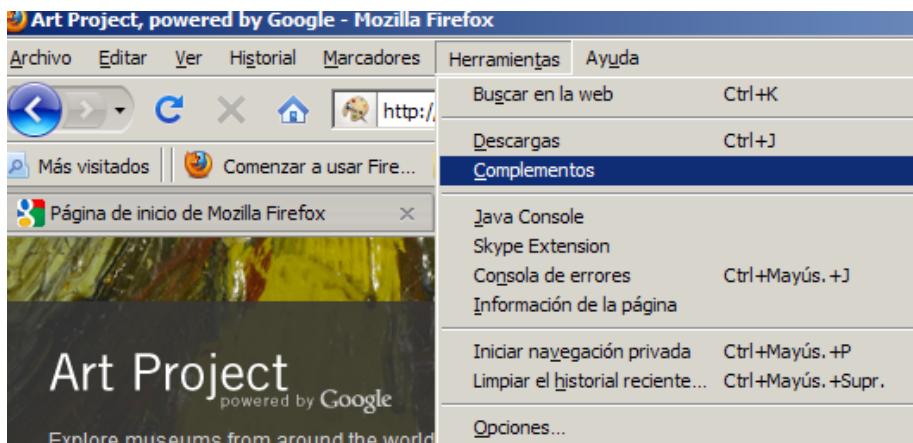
Art Project, powered by Google - Mozilla Firefox

Archivo Editar Ver Historial Marcadores Herramientas Ayuda

http:/

Más visitados Comenzar a usar Fire...

Página de inicio de Mozilla Firefox ×

Art Project
powered by Google

Explore museums from around the world

Buscar en la web Ctrl+K
Descargas Ctrl+J
Complementos
Java Console
Skype Extension
Consola de errores Ctrl+Mayús.+J
Información de la página
Iniciar navegación privada Ctrl+Mayús.+P
Limpiar el historial reciente... Ctrl+Mayús.+Supr.
Opciones...